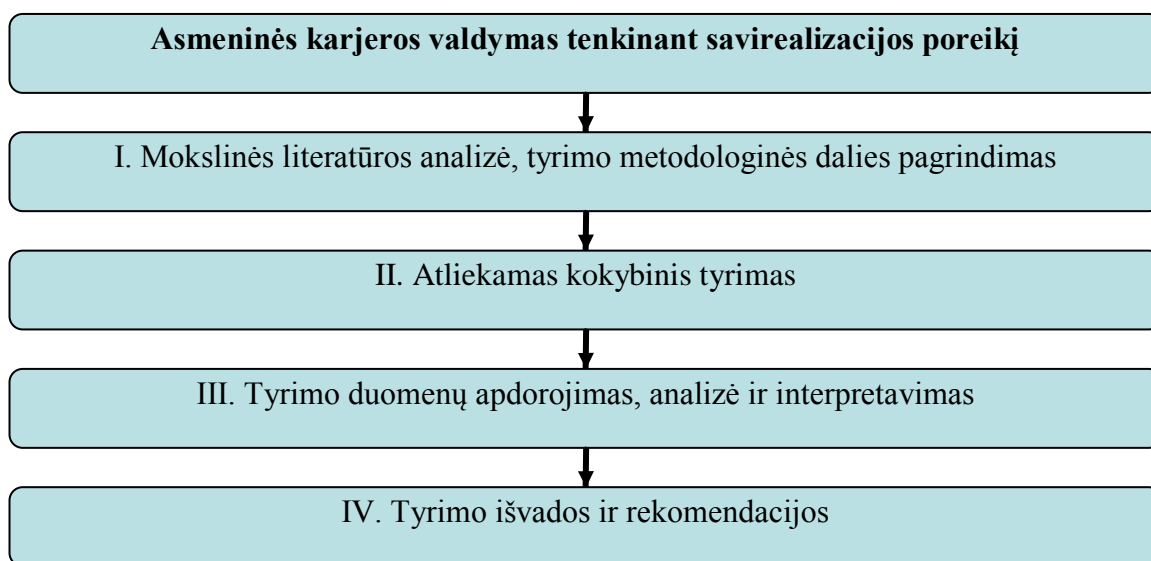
**Asmeninės karjeros valdymas tenkinant savirealizacijos poreikį**

I. Mokslinės literatūros analizė, tyrimo metodologinės dalies pagrindimas

II. Atliekamas kokybinis tyrimas

III. Tyrimo duomenų apdorojimas, analizė ir interpretavimas

IV. Tyrimo išvados ir rekomendacijos